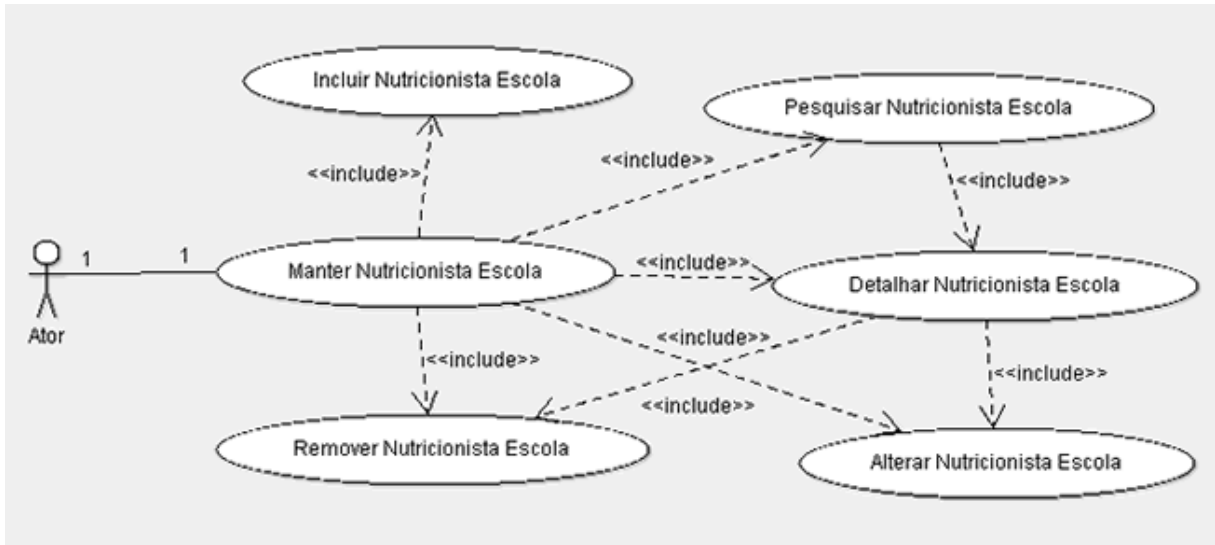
Incluir Nutricionista Escola

Pesquisar Nutricionista Escola

<<include>>

<<include>>

<<include>>

1

1

Manter Nutricionista Escola

<<include>>

Detalhar Nutricionista Escola

Ator

<<include>>

<<include>>

<<include>>

<<include>>

Remover Nutricionista Escola

Alterar Nutricionista Escola